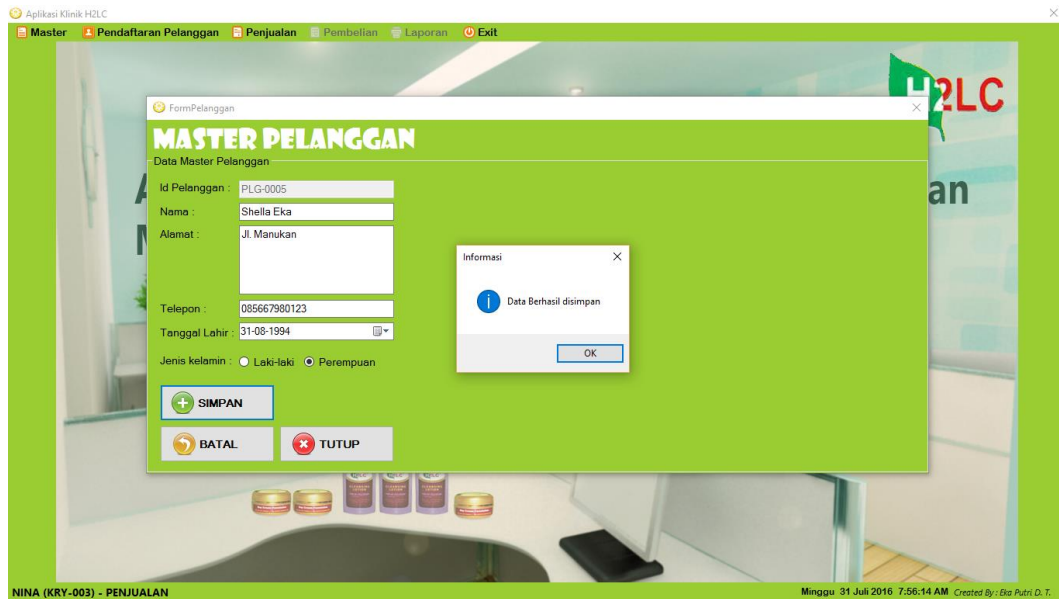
Aplikasi Klinik H2LC

Master Pendaftaran Pelanggan Penjualan Pembelian Laporan Exit

H2LC

FormPelanggan

MASTER PELANGGAN

Data Master Pelanggan

Id Pelanggan : PLG-0005

Nama : Shella Eka

Alamat : Jl. Manukan

Telepon : 085667980123

Tanggal Lahir : 31-08-1994

Jenis kelamin : Laki-laki Perempuan

SIMPAN

BATAL

TUTUP

Informasi

Data Berhasil disimpan

OK

A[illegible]an

M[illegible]

NINA (KRY-003) - PENJUALAN

Minggu 31 Juli 2016 7:56:14 AM Created By : Eka Putri D. T.